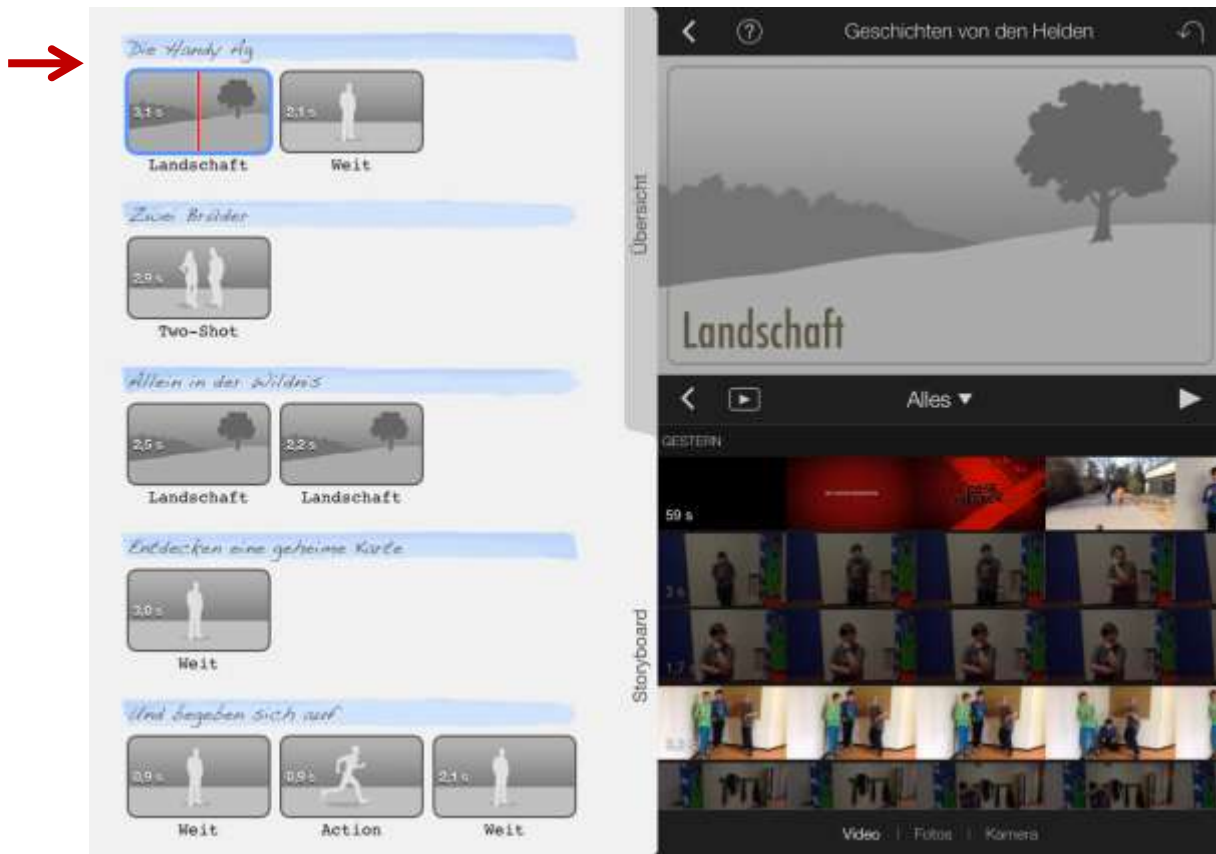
Die Handy Ag

3,1 s
Landschaft

2,1 s
Weit

Zwei Brüder

2,9 s
Two-Shot

Allein in der Wildnis

2,5 s
Landschaft

2,2 s
Landschaft

Entdecken eine geheime Karte

3,0 s
Weit

Und begeben sich auf

0,9 s
Weit

0,9 s
Action

2,1 s
Weit

Übersicht

Storyboard

Geschichten von den Helden

Landschaft

Alles ▼

GESTERN

59 s

3 s

1,7 s

Video | Fotos | Kamera